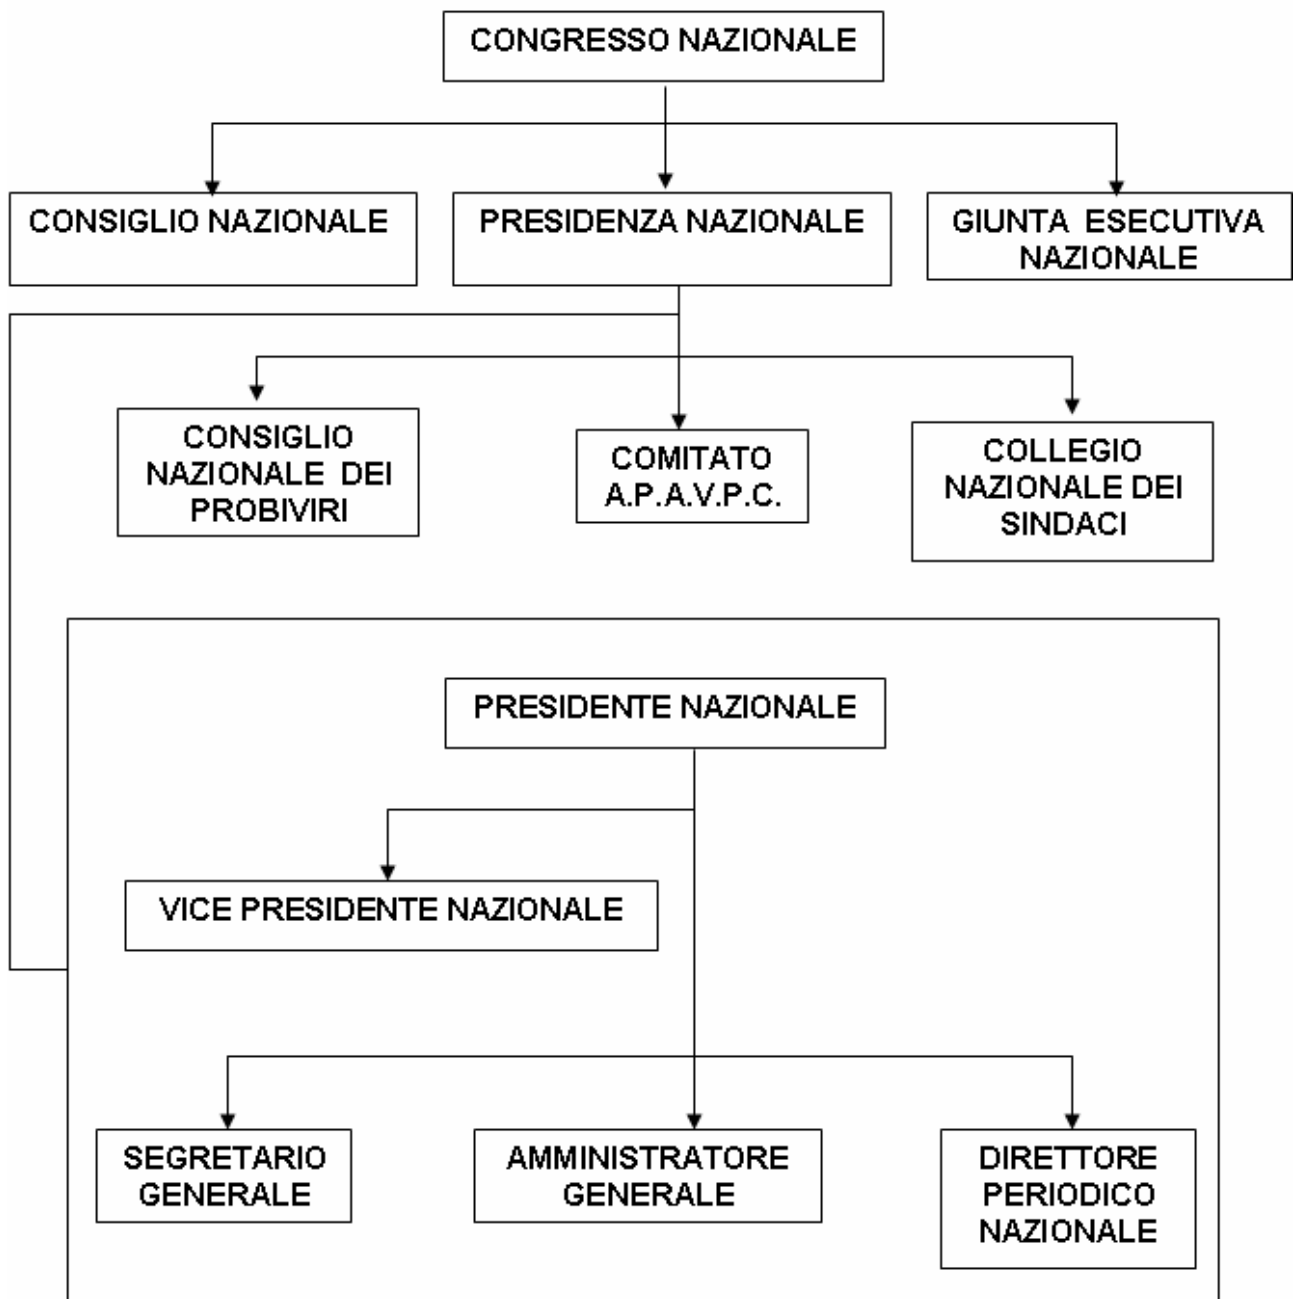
CONGRESSO NAZIONALE

CONSIGLIO NAZIONALE

PRESIDENZA NAZIONALE

GIUNTA ESECUTIVA NAZIONALE

CONSIGLIO NAZIONALE DEI PROBIVIRI

COMITATO A.P.A.V.P.C.

COLLEGIO NAZIONALE DEI SINDACI

PRESIDENTE NAZIONALE

VICE PRESIDENTE NAZIONALE

SEGRETARIO GENERALE

AMMINISTRATORE GENERALE

DIRETTORE PERIODICO NAZIONALE